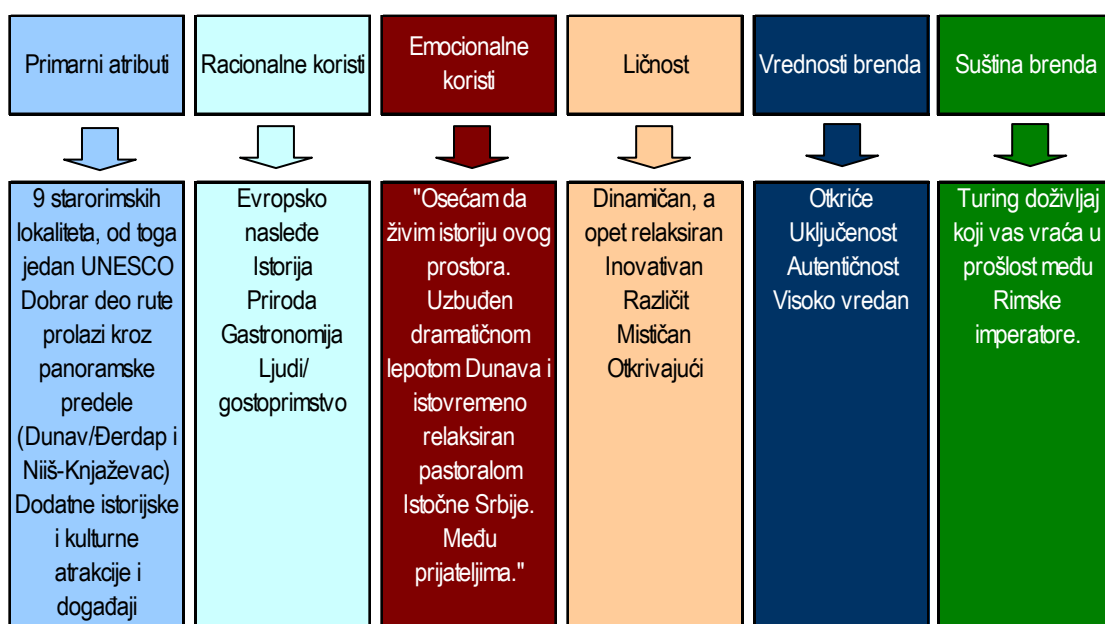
Primarni atributi

9 starorimskih lokaliteta, od toga jedan UNESCO
Dobrar deo rute prolazi kroz panoramske predele (Dunav/Đerdap i Niiš-Knjaževac)
Dodatne istorijske i kulturne atrakcije i događaji

Racionalne koristi

Evropsko nasleđe
Istorija
Priroda
Gastronomija
Ljudi/ gostoprimstvo

Emocionalne koristi

"Osećam da živim istoriju ovog prostora. Uzbuđen dramatičnom lepotom Dunava i istovremeno relaksiran pastoralom Istočne Srbije. Među prijateljima."

Ličnost

Dinamičan, a opet relaksiran
Inovativan
Različit
Mističan
Otkrivajući

Vrednosti brenda

Otkriće
Uključenost
Autentičnost
Visoko vredan

Suština brenda

Turing doživljaj koji vas vraća u prošlost među Rimske imperatore.